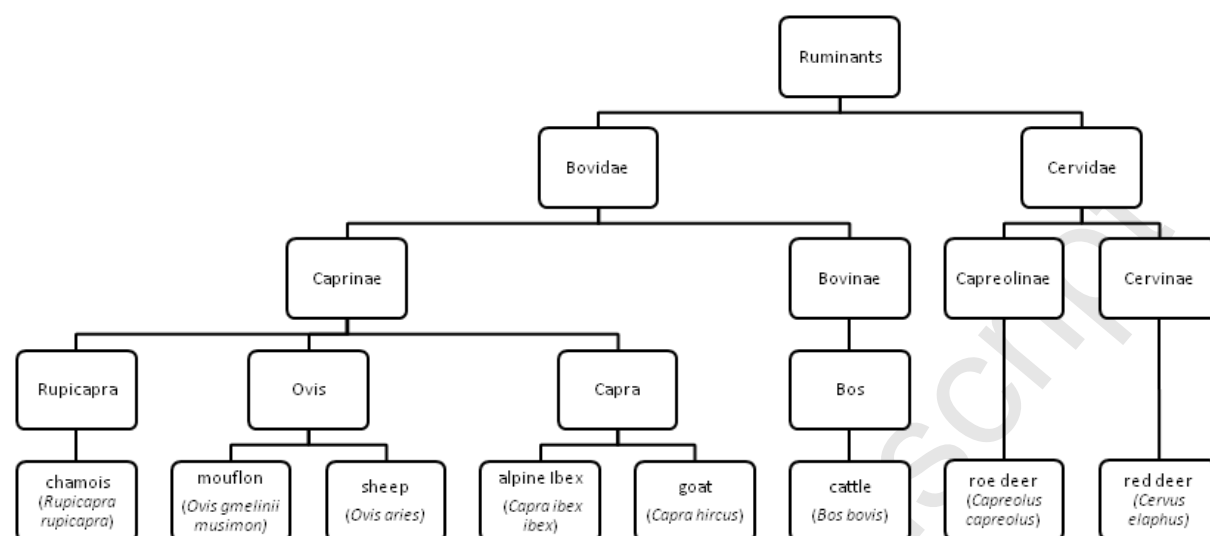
Ruminants

Bovidae

Cervidae

Caprinae

Bovinae

Capreolinae

Cervinae

Rupicapra

Ovis

Capra

Bos

chamois (Rupicapra rupicapra)

mouflon (Ovis gmelinii musimon)

sheep (Ovis aries)

alpine Ibex (Capra ibex ibex)

goat (Capra hircus)

cattle (Bos bovis)

roe deer (Capreolus capreolus)

red deer (Cervus elaphus)